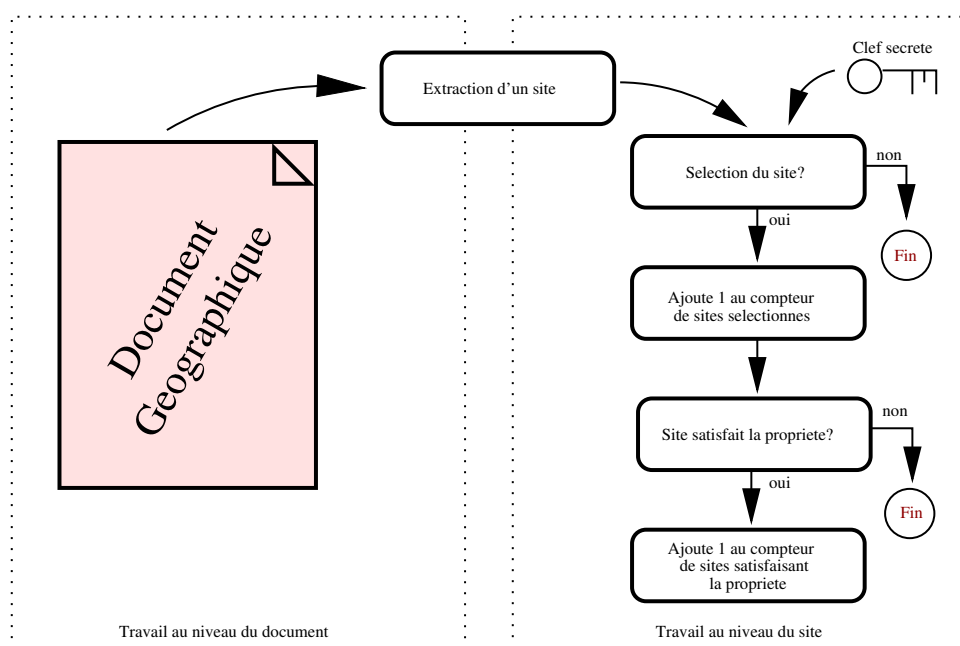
Extraction d'un site

Clef secrete

Document Geographique

Selection du site?

non

oui

Fin

Ajoute 1 au compteur de sites selectionnes

Site satisfait la propriete?

non

oui

Fin

Ajoute 1 au compteur de sites satisfaisant la propriete

Travail au niveau du document

Travail au niveau du site